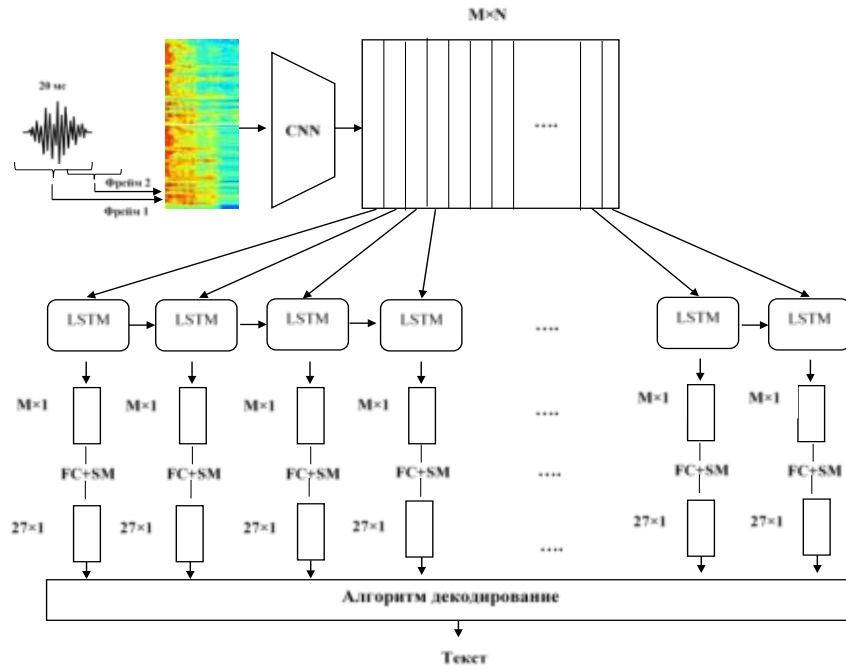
M×N

20 мс

Фрейм 2

Фрейм 1

CNN

....

LSTM

LSTM

LSTM

LSTM

....

LSTM

LSTM

M×1

M×1

M×1

M×1

....

M×1

M×1

FC+SM

FC+SM

FC+SM

FC+SM

....

FC+SM

FC+SM

27×1

27×1

27×1

27×1

....

27×1

27×1

Алгоритм декодирование

Текст